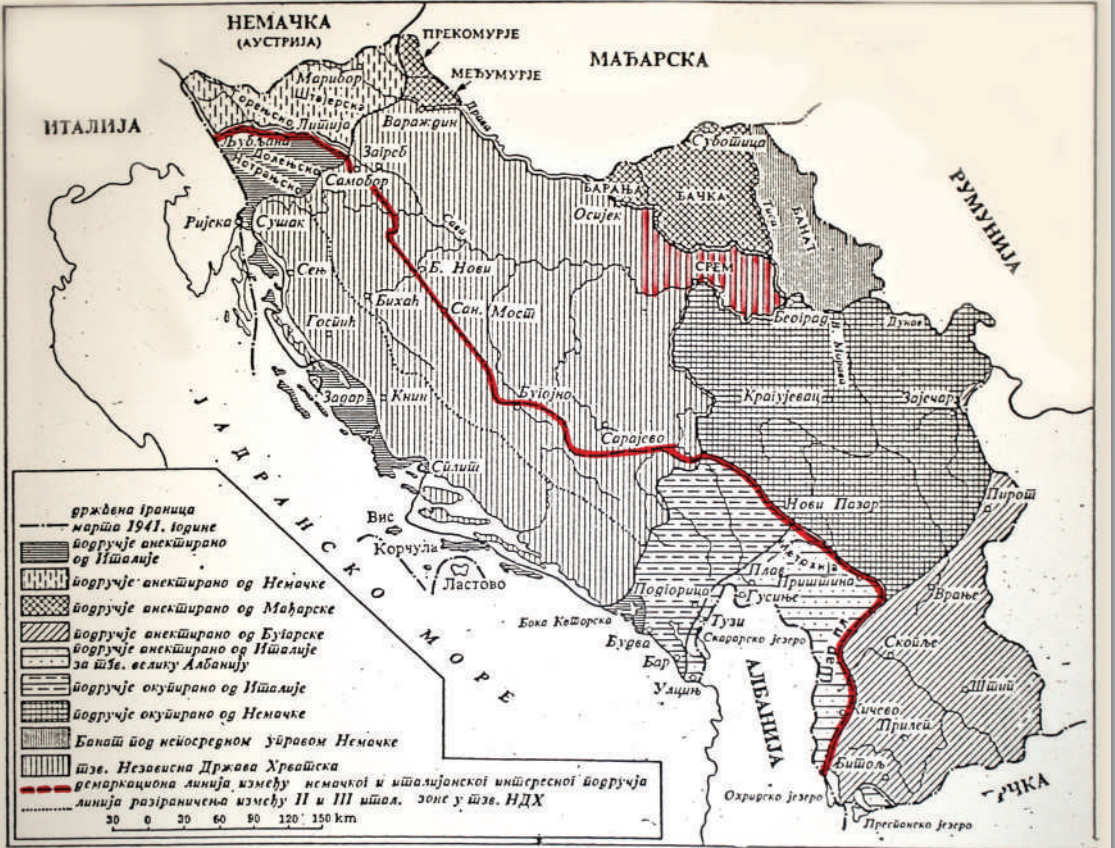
НЕМАЧКА
(АУСТРИЈА)
ПРЕКОМУРЈЕ
МАЂАРСКА
МЕЂУМУРЈЕ
Марибор
Штајерска
Горенско Липија
ИТАЛИЈА
Драва
Вараждин
Љубљана
Доленско
Нотранско
Загреб
Самобор
Суботица
БАРАЊА
БАЧКА
БАНАТ
Тиса
РУМУНИЈА
Ријека
Сушак
Сава
Осијек
СРЕМ
Сењ
Б. Нови
Бихаћ
Сан. Мост
Госпић
Београд
В. Морава
Дунав
Задар
Книн
Бугојно
Крагујевац
Зајечар
ЈАДРАНСКО МОРЕ
Сплит
Сарајево
Вис
Корчула
Ластово
Нови Пазар
Пирот
Метохија
Плав
Приштина
Гусиње
Врање
Подгорица
Бока Которска
Будва
Тузи
Скадарско језеро
Скопље
Бар
Улцињ
АЛБАНИЈА
Шар пл.
Штип
Кичево
Прилеп
Битољ
Охридско језеро
Преспанско језеро
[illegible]ЧКА

државна граница марта 1941. године
подручје анектирано од Италије
подручје анектирано од Немачке
подручје анектирано од Мађарске
подручје анектирано од Бугарске
подручје анектирано од Италије за тзв. велику Албанију
подручје окупирано од Италије
подручје окупирано од Немачке
Банат под непосредном управом Немачке
тзв. Независна Држава Хрватска
демаркациона линија између немачког и италијанског интересног подручја
линија разграничења између II и III итал. зоне у тзв. НДХ
30 0 30 60 90 120 150 km